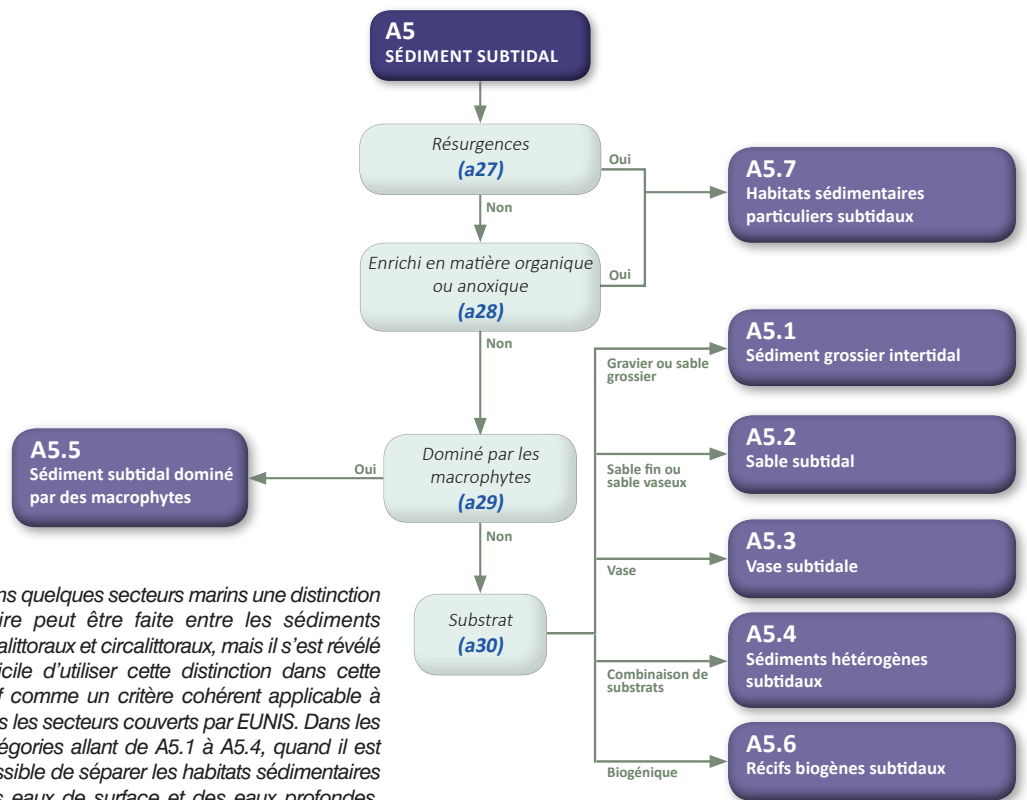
A5
SÉDIMENT SUBTIDAL

Résurgences
(a27)

Oui

A5.7
Habitats sédimentaires particuliers subtidaux

Non

Enrichi en matière organique ou anoxique
(a28)

Oui

Non

A5.1
Sédiment grossier intertidal

Gravier ou sable grossier

A5.5
Sédiment subtidal dominé par des macrophytes

Oui

Dominé par les macrophytes
(a29)

A5.2
Sable subtidal

Sable fin ou sable vaseux

Non

A5.3
Vase subtidale

Vase

Substrat
(a30)

A5.4
Sédiments hétérogènes subtidaux

Combinaison de substrats

A5.6
Récifs biogènes subtidaux

Biogénique

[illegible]ns quelques secteurs marins une distinction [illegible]ire peut être faite entre les sédiments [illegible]alittoraux et circalittoraux, mais il s'est révélé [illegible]icile d'utiliser cette distinction dans cette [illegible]f comme un critère cohérent applicable à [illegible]s les secteurs couverts par EUNIS. Dans les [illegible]égories allant de A5.1 à A5.4, quand il est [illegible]ssible de séparer les habitats sédimentaires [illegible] eaux de surface et des eaux profondes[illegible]